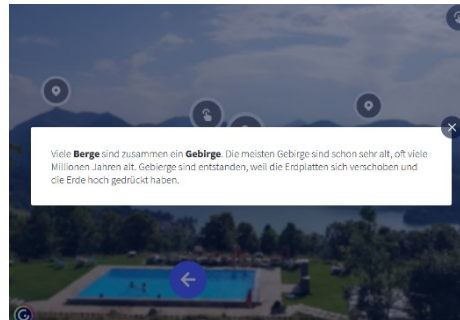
Viele **Berge** sind zusammen ein **Gebirge**. Die meisten Gebirge sind schon sehr alt, oft viele Millionen Jahren alt. Gebirge sind entstanden, weil die Erdplatten sich verschoben und die Erde hoch gedrückt haben.